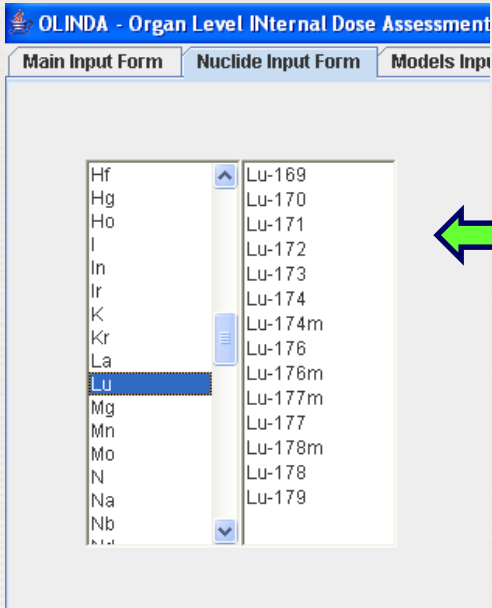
OLINDA - Organ Level INternal Dose Assessment

Main Input Form
Nuclide Input Form
Models Inpu

Hf
Hg
Ho
I
In
Ir
K
Kr
La
Lu
Mg
Mn
Mo
N
Na
Nb
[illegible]

Lu-169
Lu-170
Lu-171
Lu-172
Lu-173
Lu-174
Lu-174m
Lu-176
Lu-176m
Lu-177m
Lu-177
Lu-178m
Lu-178
Lu-179